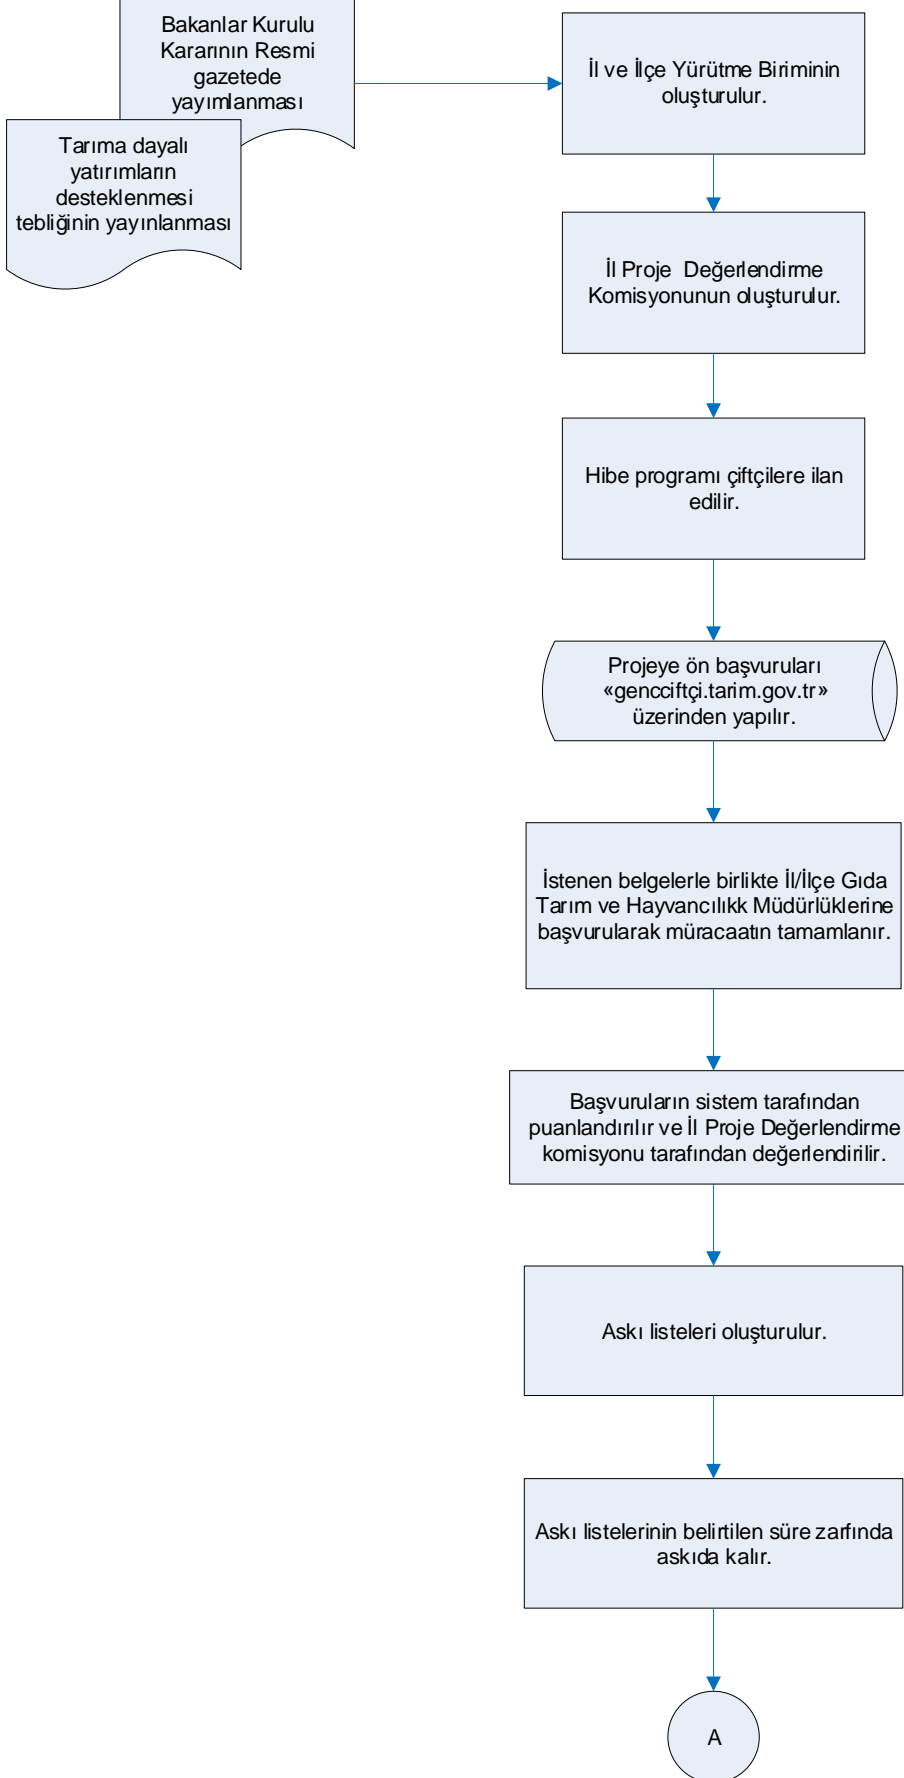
Bakanlar Kurulu Kararının Resmi gazetede yayımlanması

Tarıma dayalı yatırımların desteklenmesi tebliğinin yayınlanması

İl ve İlçe Yürütme Biriminin oluşturulur.

İl Proje Değerlendirme Komisyonunun oluşturulur.

Hibe programı çiftçilere ilan edilir.

Projeye ön başvuruları «gencciftçi.tarim.gov.tr» üzerinden yapılır.

İstenen belgelerle birlikte İl/İlçe Gıda Tarım ve Hayvancılıkk Müdürlüklerine başvurularak müracaatın tamamlanır.

Başvuruların sistem tarafından puanlandırılır ve İl Proje Değerlendirme komisyonu tarafından değerlendirilir.

Askı listeleri oluşturulur.

Askı listelerinin belirtilen süre zarfında askıda kalır.

A